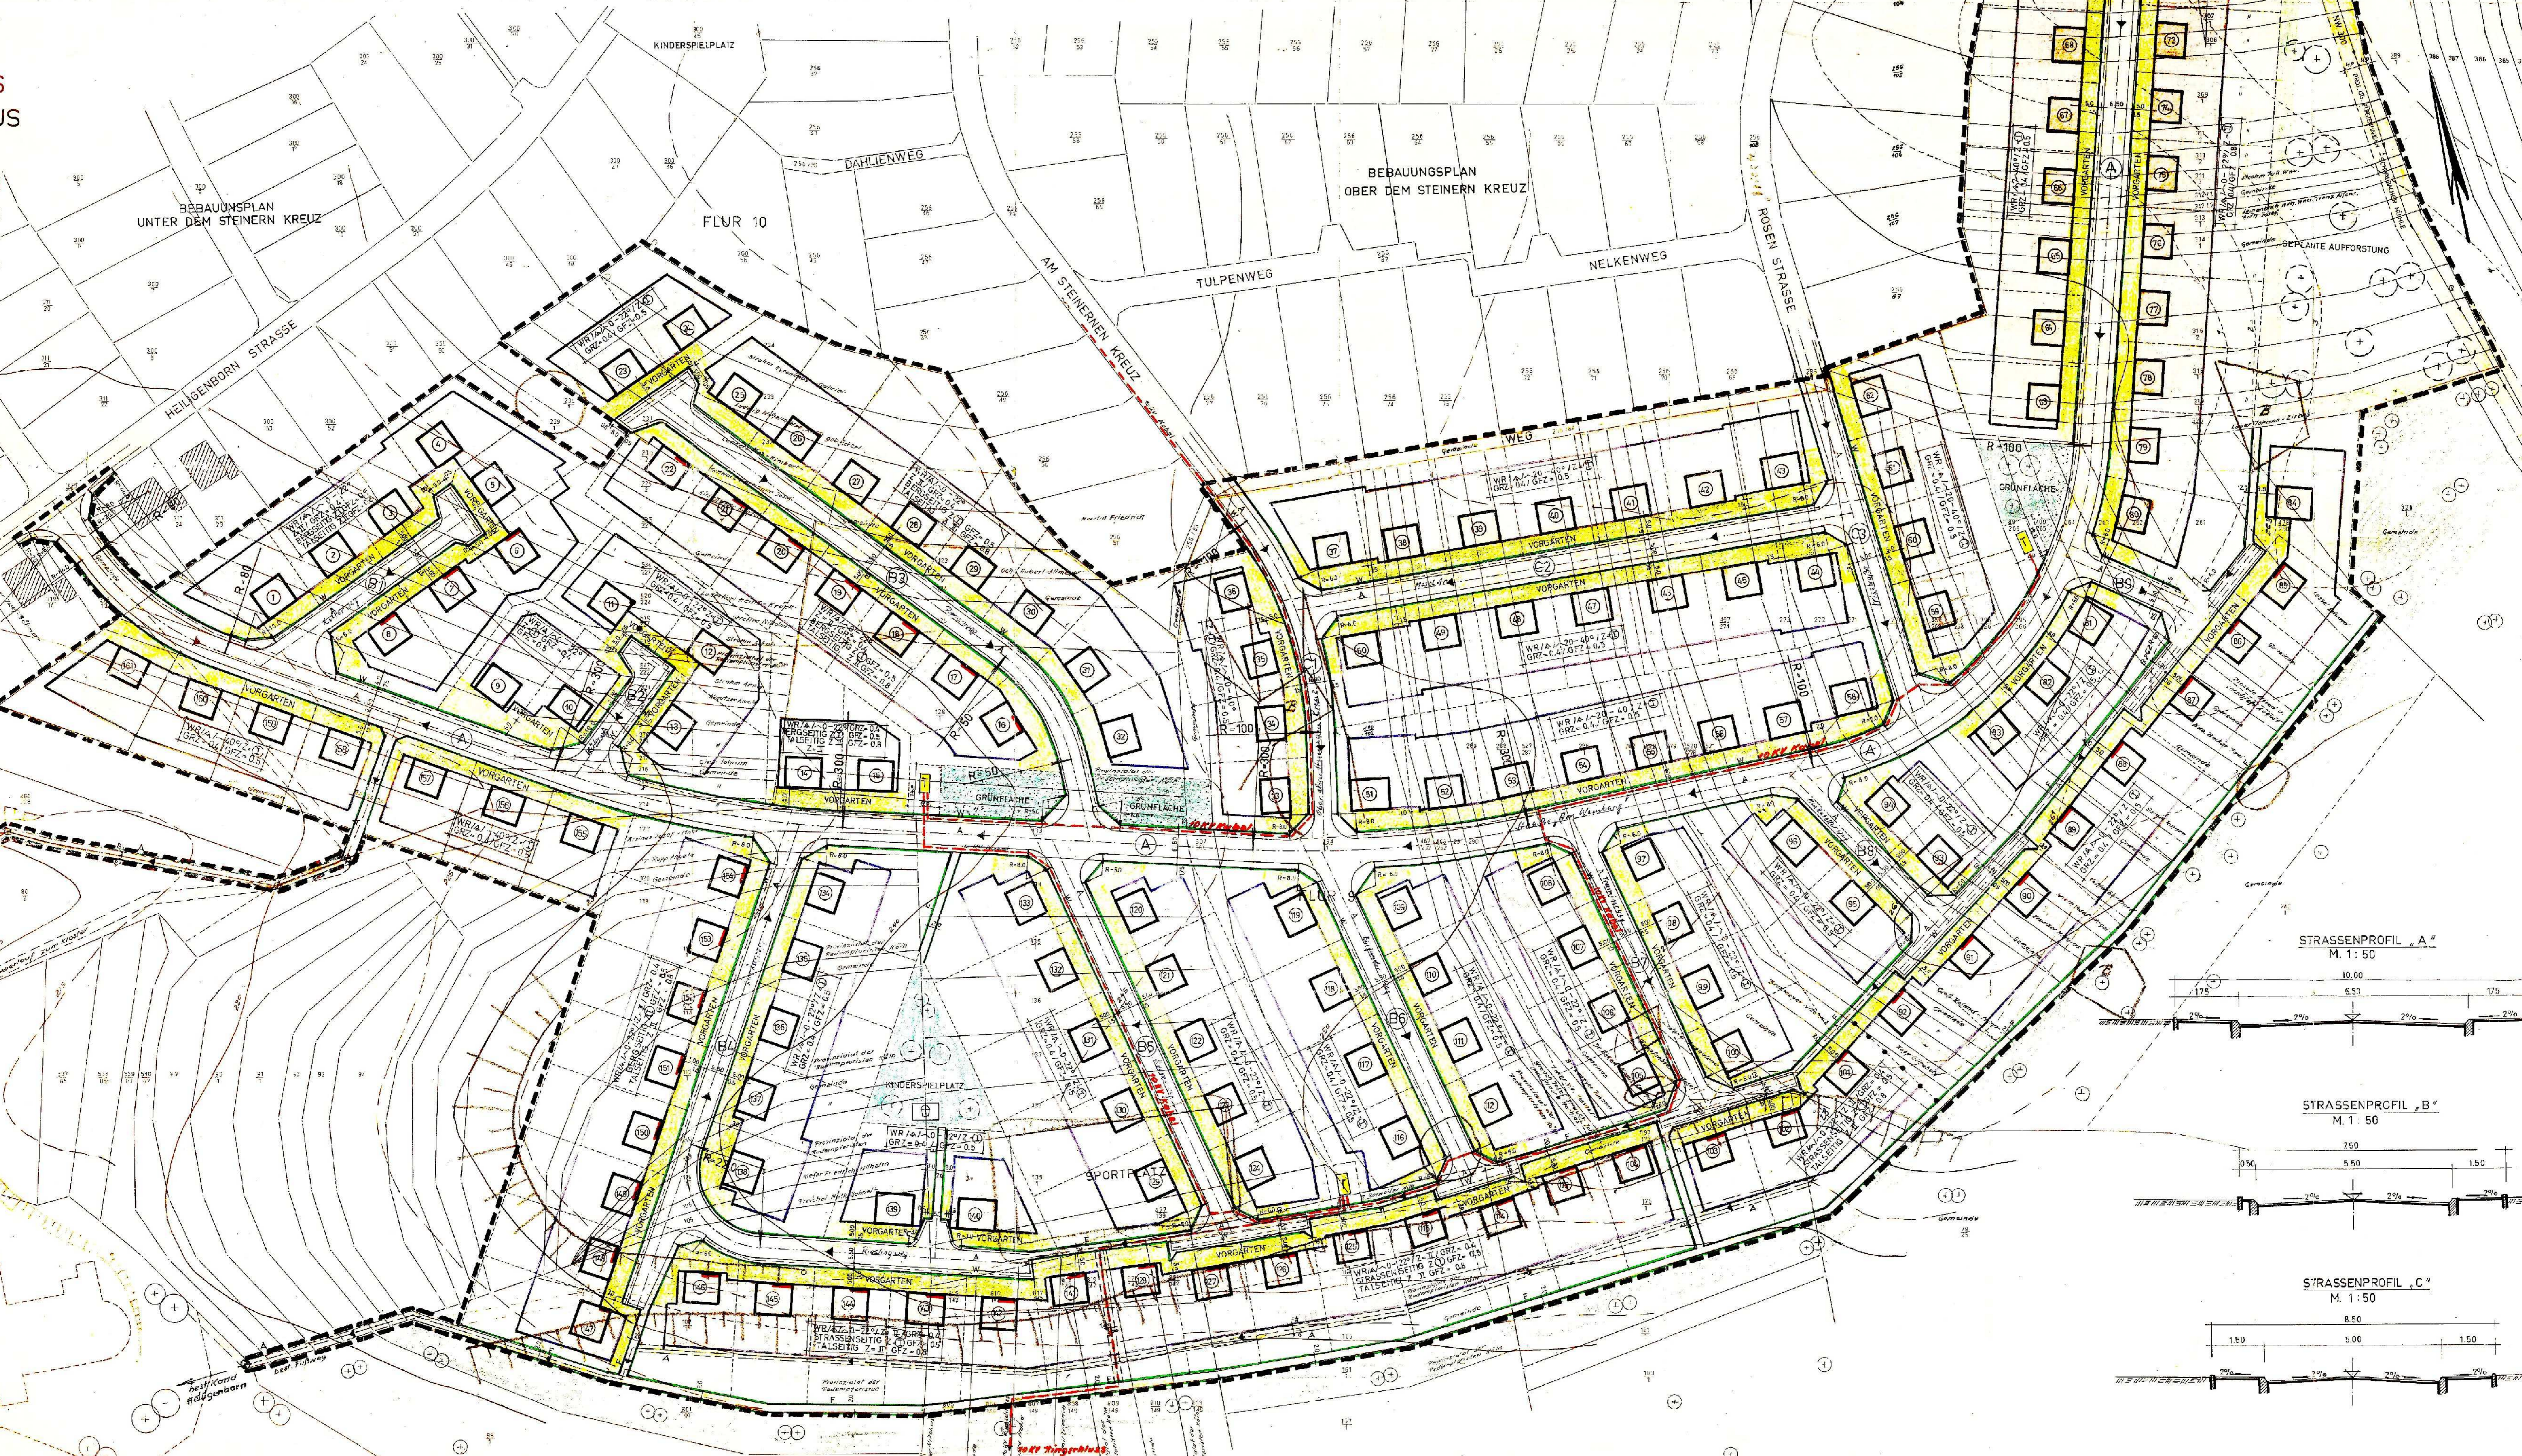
KINDERSPIELPLATZ

DAHLIENWEG

BEBAUUNGSPLAN
UNTER DEM STEINERN KREUZ

FLUR 10

BEBAUUNGSPLAN
OBER DEM STEINERN KREUZ

AM STEINERNEN KREUZ

TULPENWEG

NELKENWEG

ROSEN STRASSE

HEILIGENBORN STRASSE

BEPLANTE AUFFORSTUNG

WEG

VORGARTEN

GRÜNFLÄCHE

KINDERSPIELPLATZ

SPORTPLATZ

FLUR 9

STRASSENPROFIL „A“
M. 1 : 50

STRASSENPROFIL „B“
M. 1 : 50

STRASSENPROFIL „C“
M. 1 : 50